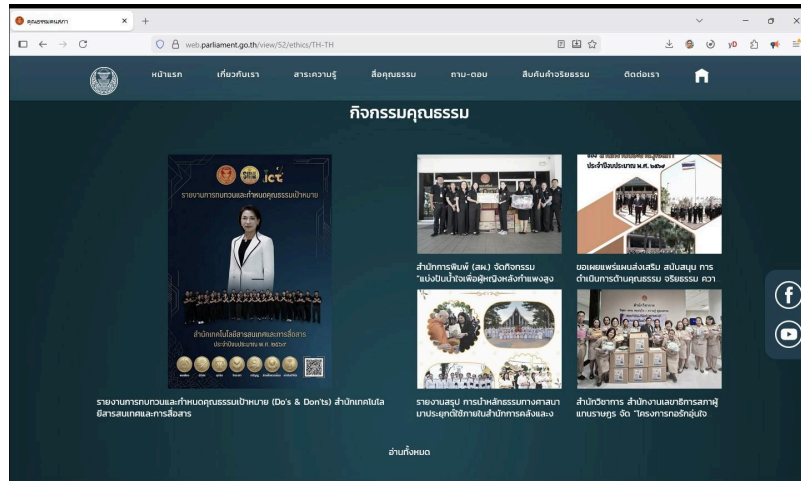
คุณธรรมแสดภา

web.parliament.go.th/view/52/ethics/TH-TH

หน้าแรก เกี่ยวกับเรา สาระความรู้ สื่อคุณธรรม ถาม-ตอบ สืบค้นคำจริยธรรม ติดต่อเรา

กิจกรรมคุณธรรม

ict

รายงานการทบทวนและกำหนดคุณธรรมเป้าหมาย

สำนักเทคโนโลยีสารสนเทศและการสื่อสาร

ประจำปีงบประมาณ พ.ศ. ๒๕๖๗

รายงานการทบทวนและกำหนดคุณธรรมเป้าหมาย (Do's & Don'ts) สำนักเทคโนโลยีสารสนเทศและการสื่อสาร

สำนักการพิมพ์ (สพ.) จัดกิจกรรม "แบ่งปันน้ำใจเพื่อผู้หญิงหลังกำแพงสูง

ประจำปีงบประมาณ พ.ศ. ๒๕๖๗

ขอเผยแพร่แผนส่งเสริม สนับสนุน การดำเนินการด้านคุณธรรม จริยธรรม ควา

รายงานสรุป การนำหลักธรรมทางศาสนามาประยุกต์ใช้ภายในสำนักการคลังและง

สำนักวิชาการ สำนักงานเลขาธิการสภาผู้แทนราษฎร จัด "โครงการทอรักอุ่นใจ

อ่านทั้งหมด